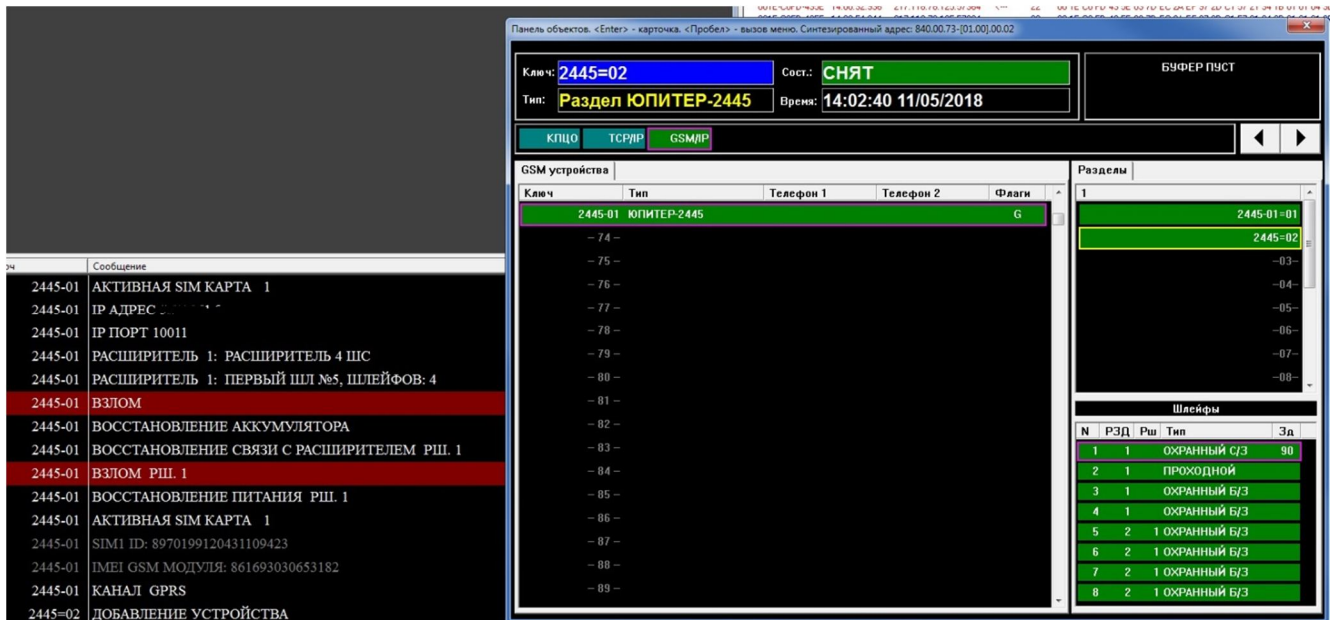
Панель объектов. <Enter> - карточка. <Пробел> - вызов меню. Синтезированный адрес: 840.00.73-[01.00].00.02

Ключ: 2445=02
Сост.: СНЯТ
Тип: Раздел ЮПИТЕР-2445
Время: 14:02:40 11/05/2018
БУФЕР ПУСТ

КПЦО TCP/IP GSM/IP

GSM устройства

| Ключ | Тип | Телефон 1 | Телефон 2 | Флаги |
|---|---|---|---|---|
| 2445-01 | ЮПИТЕР-2445 | | | G |
| – 74 – | | | | |
| – 75 – | | | | |
| – 76 – | | | | |
| – 77 – | | | | |
| – 78 – | | | | |
| – 79 – | | | | |
| – 80 – | | | | |
| – 81 – | | | | |
| – 82 – | | | | |
| – 83 – | | | | |
| – 84 – | | | | |
| – 85 – | | | | |
| – 86 – | | | | |
| – 87 – | | | | |
| – 88 – | | | | |
| – 89 – | | | | |

Разделы
1
2445-01=01
2445=02
–03–
–04–
–05–
–06–
–07–
–08–

Шлейфы

| N | РЗД | Рш | Тип | Зд |
|---|---|---|---|---|
| 1 | 1 | | ОХРАННЫЙ С/З | 90 |
| 2 | 1 | | ПРОХОДНОЙ | |
| 3 | 1 | | ОХРАННЫЙ Б/З | |
| 4 | 1 | | ОХРАННЫЙ Б/З | |
| 5 | 2 | 1 | ОХРАННЫЙ Б/З | |
| 6 | 2 | 1 | ОХРАННЫЙ Б/З | |
| 7 | 2 | 1 | ОХРАННЫЙ Б/З | |
| 8 | 2 | 1 | ОХРАННЫЙ Б/З | |

| юч | Сообщение |
|---|---|
| 2445-01 | АКТИВНАЯ SIM КАРТА 1 |
| 2445-01 | IP АДРЕС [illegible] |
| 2445-01 | IP ПОРТ 10011 |
| 2445-01 | РАСШИРИТЕЛЬ 1: РАСШИРИТЕЛЬ 4 ШС |
| 2445-01 | РАСШИРИТЕЛЬ 1: ПЕРВЫЙ ШЛ №5, ШЛЕЙФОВ: 4 |
| 2445-01 | ВЗЛОМ |
| 2445-01 | ВОССТАНОВЛЕНИЕ АККУМУЛЯТОРА |
| 2445-01 | ВОССТАНОВЛЕНИЕ СВЯЗИ С РАСШИРИТЕЛЕМ РШ. 1 |
| 2445-01 | ВЗЛОМ РШ. 1 |
| 2445-01 | ВОССТАНОВЛЕНИЕ ПИТАНИЯ РШ. 1 |
| 2445-01 | АКТИВНАЯ SIM КАРТА 1 |
| 2445-01 | SIM1 ID: 8970199120431109423 |
| 2445-01 | IMEI GSM МОДУЛЯ: 861693030653182 |
| 2445-01 | КАНАЛ GPRS |
| 2445=02 | ДОБАВЛЕНИЕ УСТРОЙСТВА |